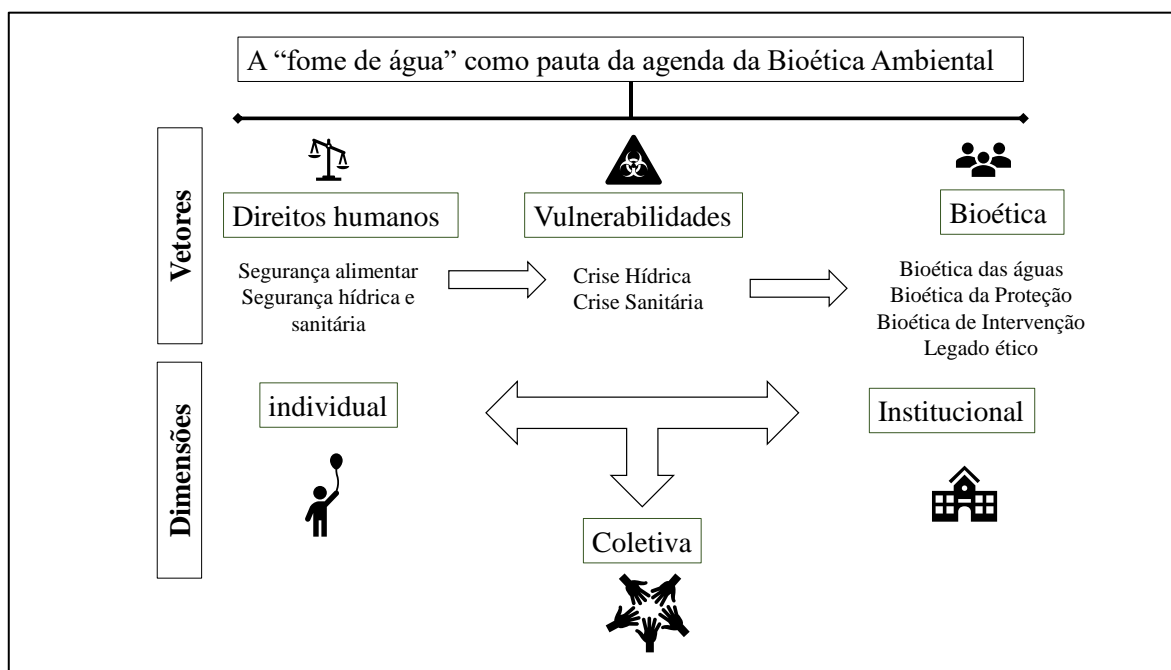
A “fome de água” como pauta da agenda da Bioética Ambiental

Vetores

Direitos humanos

Segurança alimentar
Segurança hídrica e sanitária

Vulnerabilidades

Crise Hídrica
Crise Sanitária

Bioética

Bioética das águas
Bioética da Proteção
Bioética de Intervenção
Legado ético

Dimensões

individual

Institucional

Coletiva